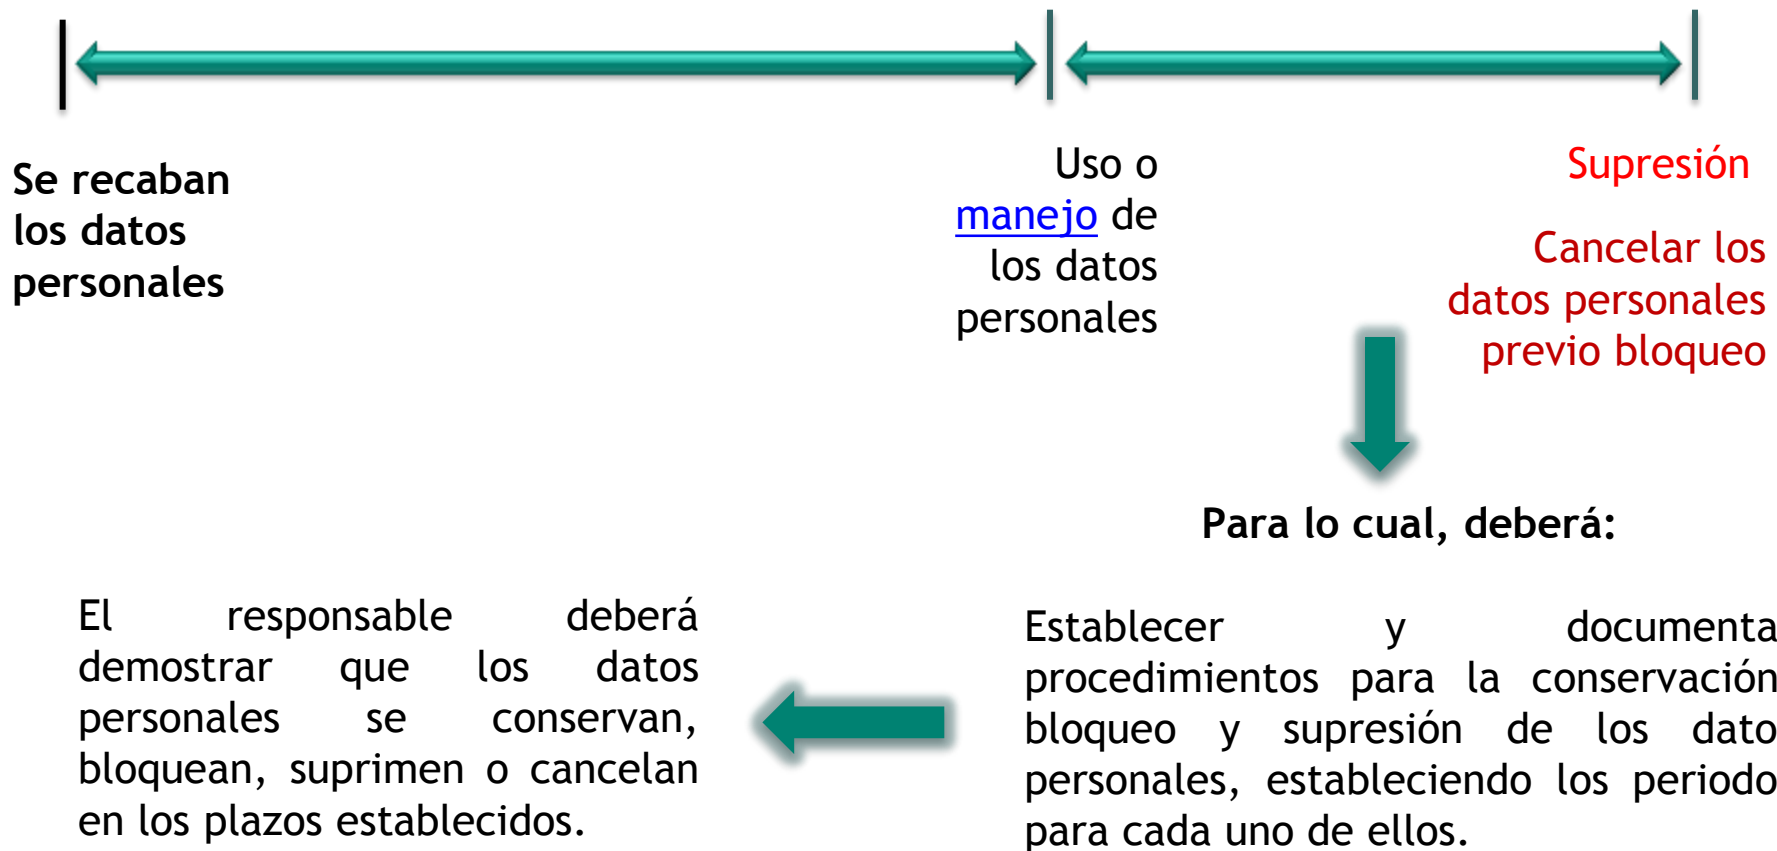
Se recaban los datos personales

Uso o manejo de los datos personales

Supresión

Cancelar los datos personales previo bloqueo

Para lo cual, deberá:

Establecer y documenta procedimientos para la conservación bloqueo y supresión de los dato personales, estableciendo los periodo para cada uno de ellos.

El responsable deberá demostrar que los datos personales se conservan, bloquean, suprimen o cancelan en los plazos establecidos.